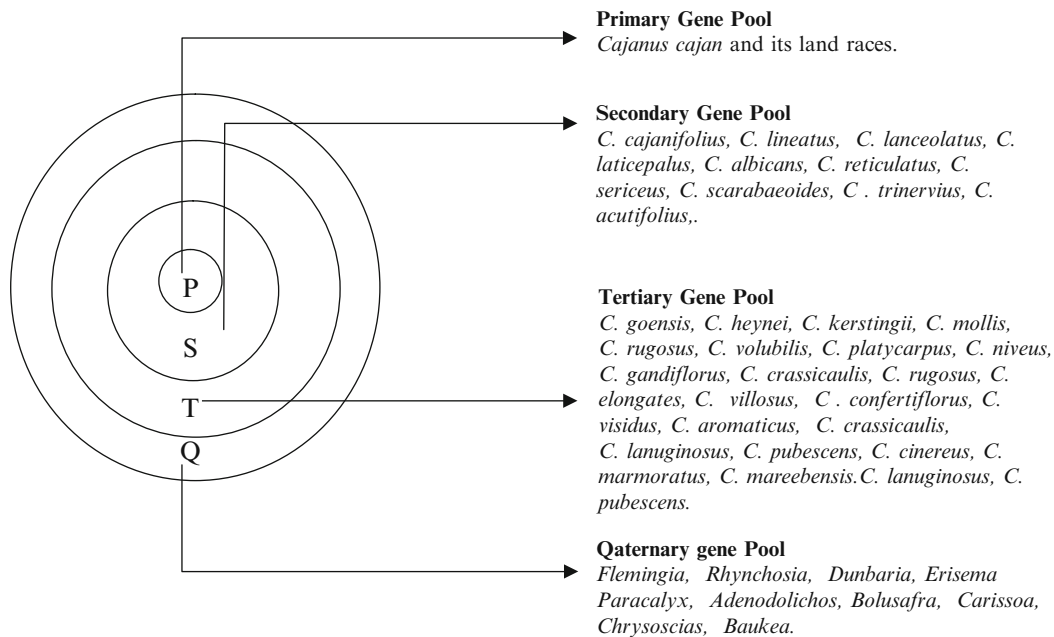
P
S
T
Q

**Primary Gene Pool**
*Cajanus cajan* and its land races.

**Secondary Gene Pool**
*C. cajanifolius, C. lineatus, C. lanceolatus, C. laticepalus, C. albicans, C. reticulatus, C. sericeus, C. scarabaeoides, C . trinervius, C. acutifolius,.*

**Tertiary Gene Pool**
*C. goensis, C. heynei, C. kerstingii, C. mollis, C. rugosus, C. volubilis, C. platycarpus, C. niveus, C. gandiflorus, C. crassicaulis, C. rugosus, C. elongates, C. villosus, C . confertiflorus, C. visidus, C. aromaticus, C. crassicaulis, C. lanuginosus, C. pubescens, C. cinereus, C. marmoratus, C. mareebensis.C. lanuginosus, C. pubescens.*

**Qaternary gene Pool**
*Flemingia, Rhynchosia, Dunbaria, Erisema Paracalyx, Adenodolichos, Bolusafra, Carissoa, Chrysoscias, Baukea.*